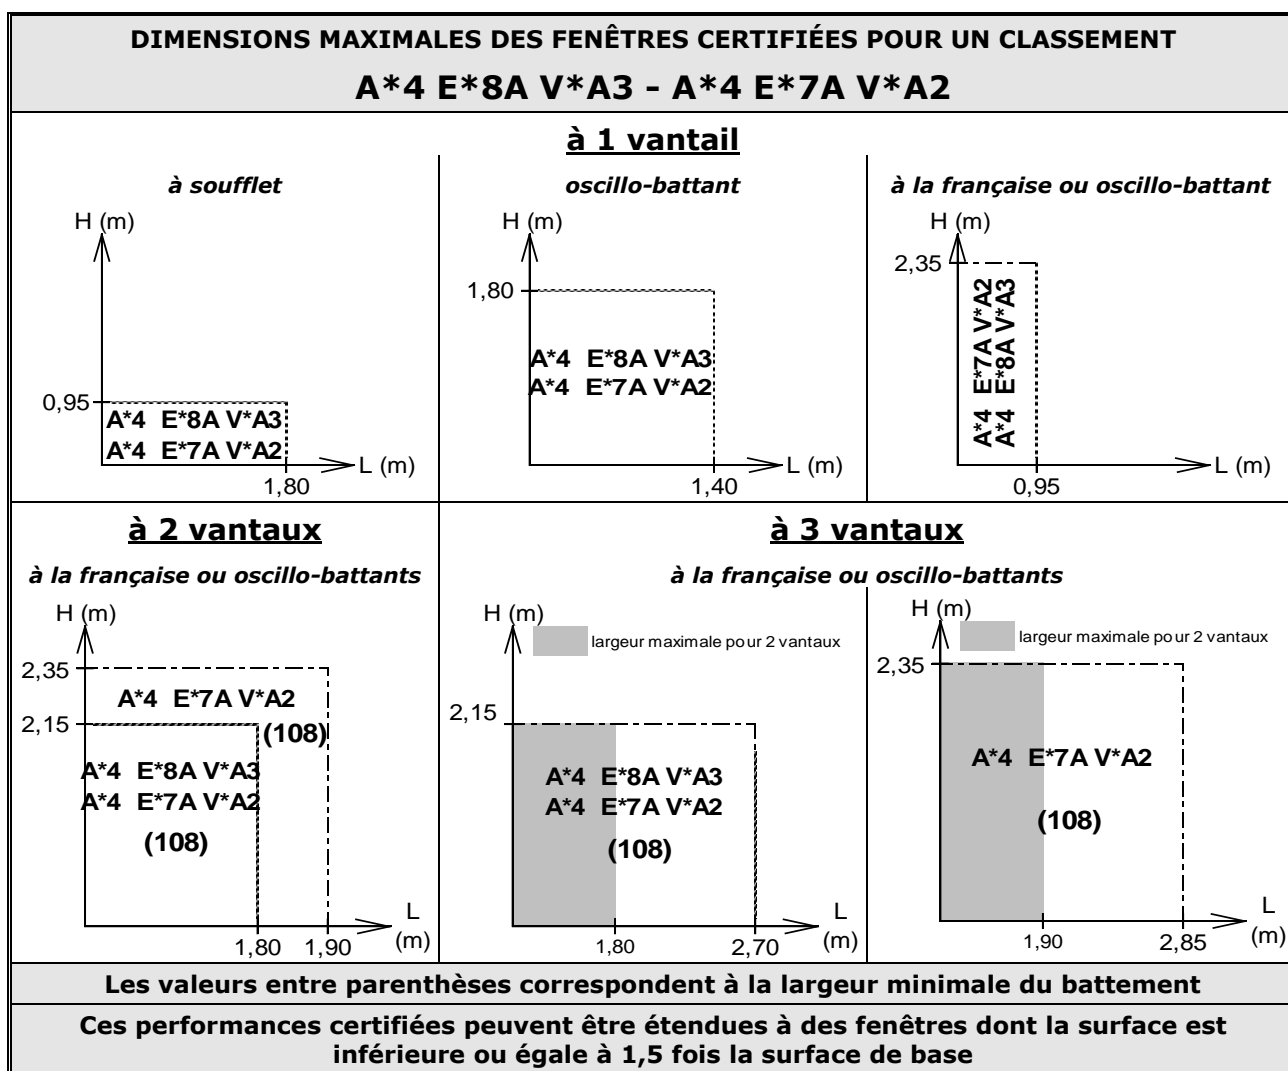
DIMENSIONS MAXIMALES DES FENÊTRES CERTIFIÉES POUR UN CLASSEMENT
A*4 E*8A V*A3 - A*4 E*7A V*A2

à 1 vantail

à soufflet

H (m)

0,95

A*4 E*8A V*A3
A*4 E*7A V*A2

L (m)

1,80

oscillo-battant

H (m)

1,80

A*4 E*8A V*A3
A*4 E*7A V*A2

L (m)

1,40

à la française ou oscillo-battant

H (m)

2,35

A*4 E*7A V*A2
A*4 E*8A V*A3

L (m)

0,95

à 2 vantaux

à la française ou oscillo-battants

H (m)

2,35

A*4 E*7A V*A2

2,15

(108)

A*4 E*8A V*A3
A*4 E*7A V*A2

(108)

L (m)

1,80 1,90

à 3 vantaux

à la française ou oscillo-battants

H (m)

largeur maximale pour 2 vantaux

2,15

A*4 E*8A V*A3
A*4 E*7A V*A2

(108)

L (m)

1,80 2,70

H (m)

largeur maximale pour 2 vantaux

2,35

A*4 E*7A V*A2

(108)

L (m)

1,90 2,85

Les valeurs entre parenthèses correspondent à la largeur minimale du battement

Ces performances certifiées peuvent être étendues à des fenêtres dont la surface est inférieure ou égale à 1,5 fois la surface de base